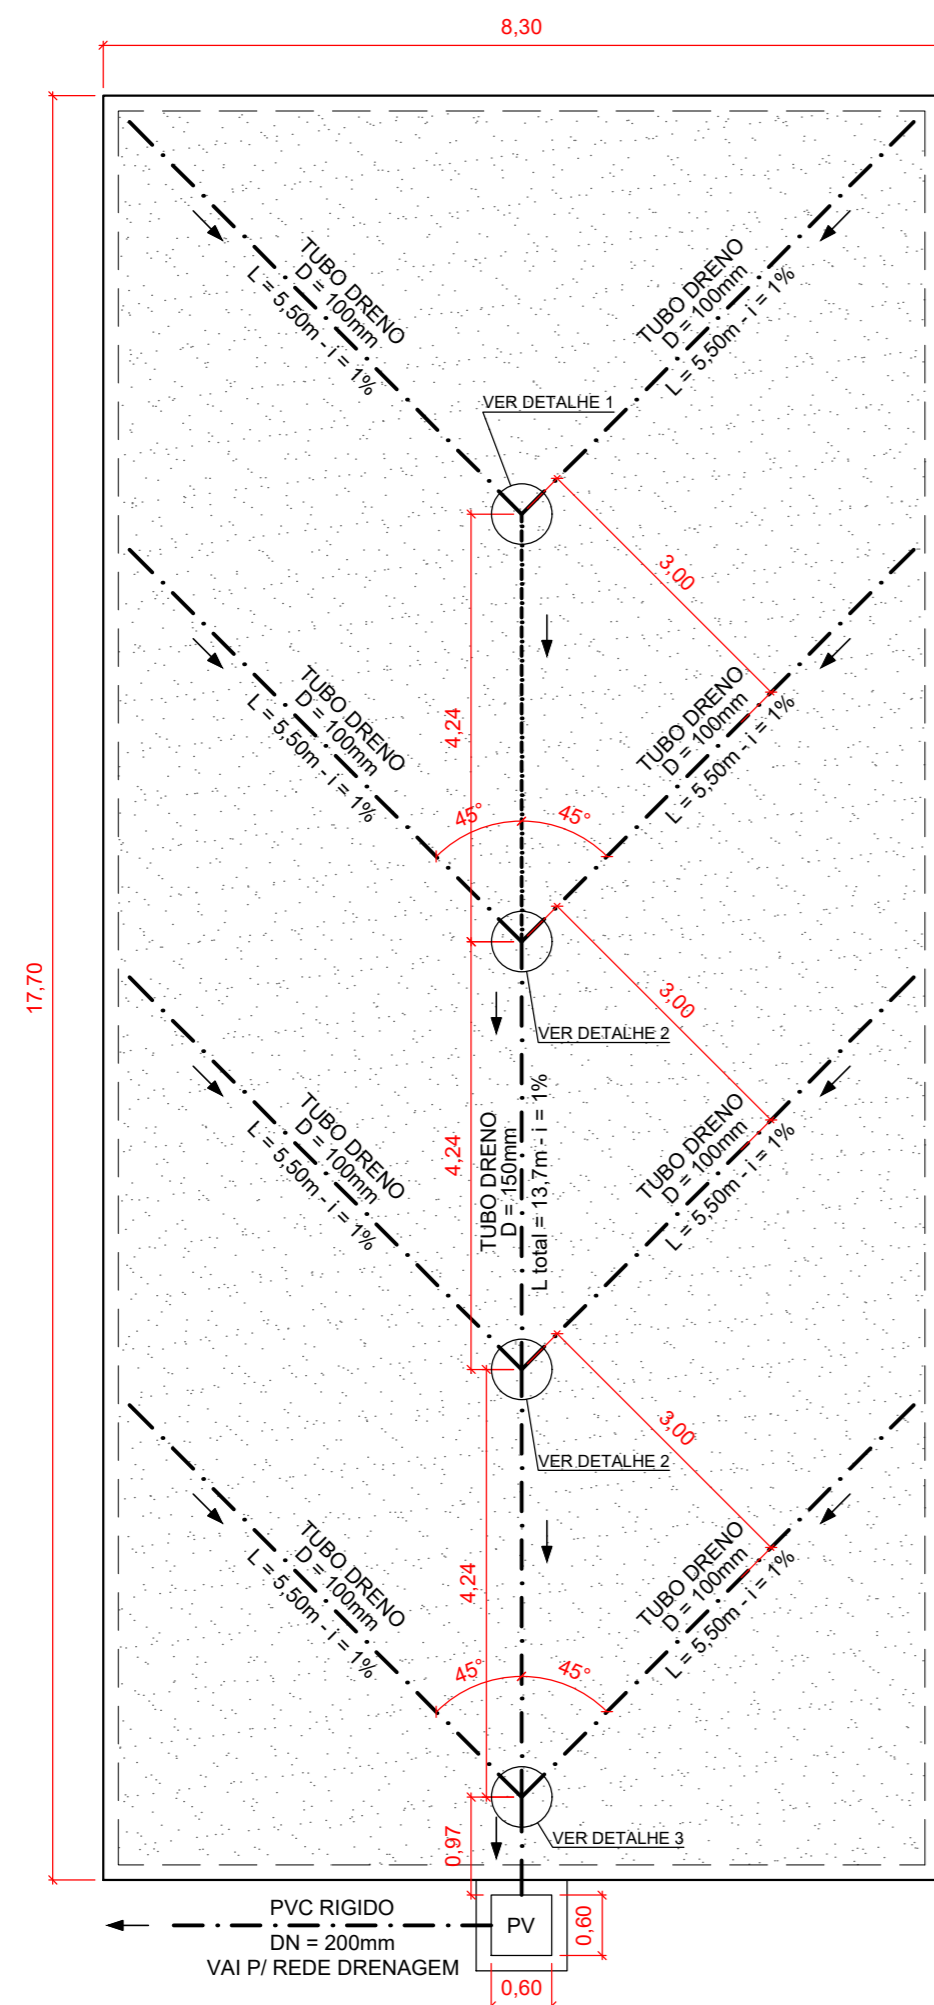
8,30

17,70

TUBO DRENO
D = 100mm
L = 5,50m - i = 1%

TUBO DRENO
D = 100mm
L = 5,50m - i = 1%

VER DETALHE 1

3,00

4,24

TUBO DRENO
D = 100mm
L = 5,50m - i = 1%

TUBO DRENO
D = 100mm
L = 5,50m - i = 1%

45°

45°

3,00

VER DETALHE 2

TUBO DRENO
D = 100mm
L = 5,50m - i = 1%

4,24

TUBO DRENO
D = 150mm
L total = 13,7m - i = 1%

TUBO DRENO
D = 100mm
L = 5,50m - i = 1%

3,00

VER DETALHE 2

TUBO DRENO
D = 100mm
L = 5,50m - i = 1%

4,24

TUBO DRENO
D = 100mm
L = 5,50m - i = 1%

45°

45°

VER DETALHE 3

0,97

PVC RIGIDO
DN = 200mm
VAI P/ REDE DRENAGEM

PV

0,60

0,60